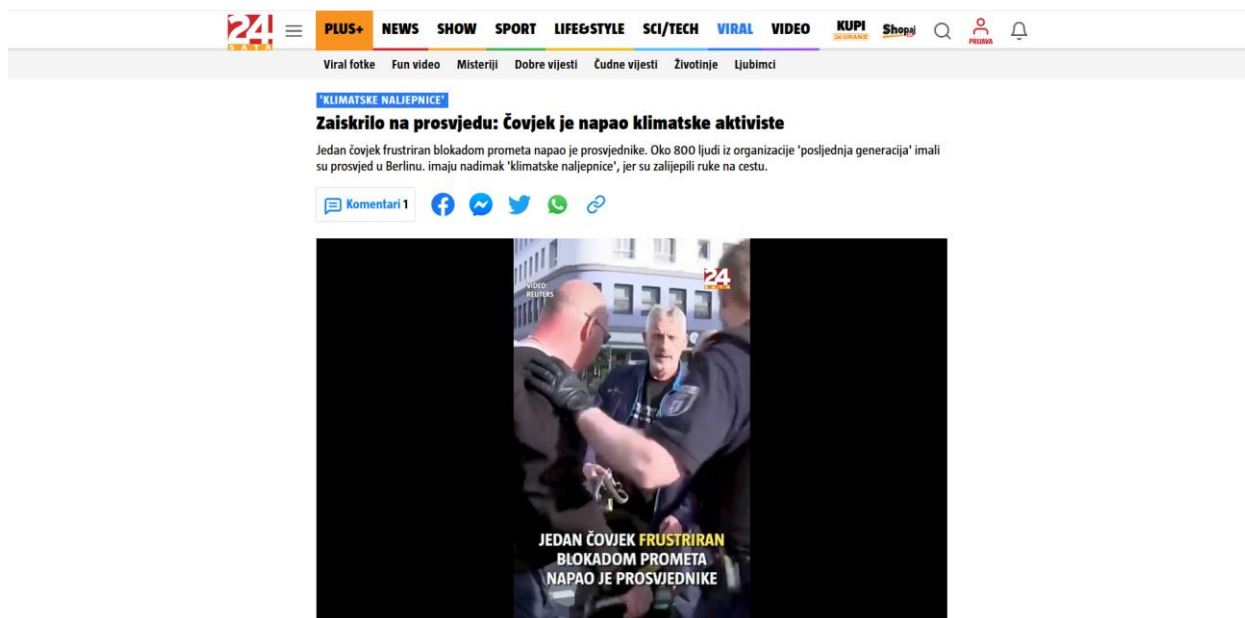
24 SATA

PLUS+ NEWS SHOW SPORT LIFE&STYLE SCI/TECH VIRAL VIDEO KUPI SKORANZ Shopaj PRIJAVA

Viral fotke Fun video Misteriji Dobre vijesti Čudne vijesti Životinje Ljubimci

'KLIMATSKE NALJEPNICE'

Zaiskrilo na prosvjedu: Čovjek je napao klimatske aktiviste

Jedan čovjek frustriran blokadom prometa napao je prosvjednike. Oko 800 ljudi iz organizacije 'posljednja generacija' imali su prosvjed u Berlinu. imaju nadimak 'klimatske naljepnice', jer su zalijepili ruke na cestu.

Komentari 1

VIDEO: REUTERS

24 SATA

JEDAN ČOVJEK FRUSTRIRAN BLOKADOM PROMETA NAPAO JE PROSVJEDNIKE